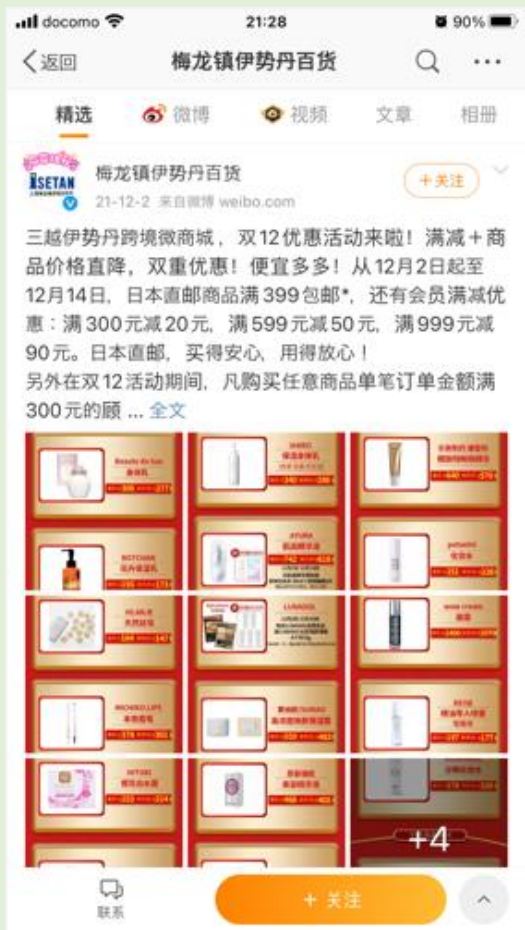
docomo 21:28 90%

返回 梅龙镇伊势丹百货

精选 微博 视频 文章 相册

ISETAN

梅龙镇伊势丹百货
21-12-2 来自微博 weibo.com

+关注

三越伊势丹跨境微商城，双12优惠活动来啦！满减＋商品价格直降，双重优惠！便宜多多！从12月2日起至12月14日，日本直邮商品满 399 包邮*，还有会员满减优惠：满 300 元减 20 元，满 599 元减 50 元，满 999 元减 90 元。日本直邮，买得安心，用得放心！
另外在双12活动期间，凡购买任意商品单笔订单金额满 300 元的顾 ... 全文

+4

联系 + 关注